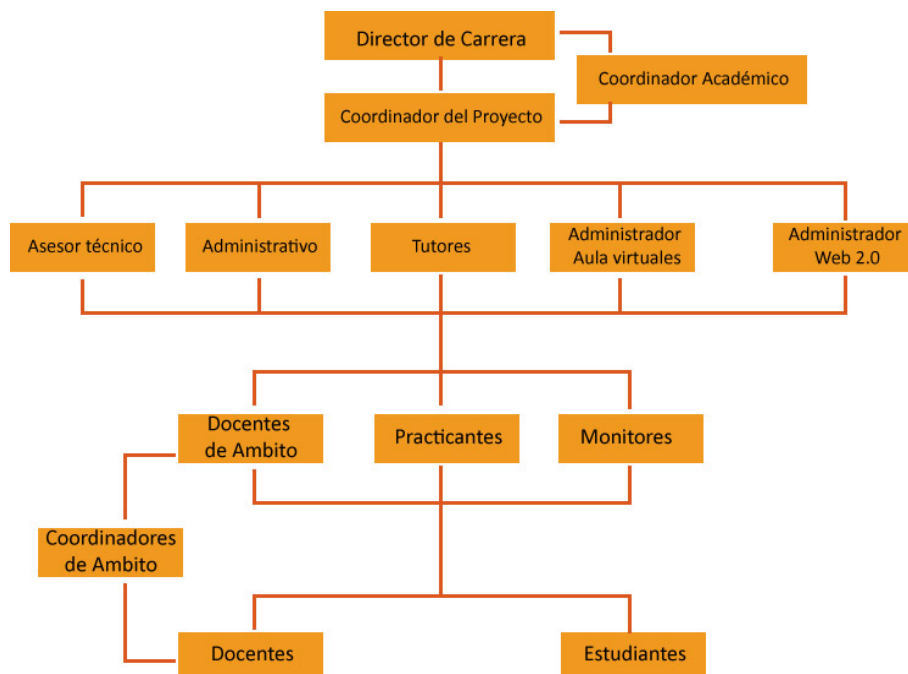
Director de Carrera

Coordinador Académico

Coordinador del Proyecto

Asesor técnico

Administrativo

Tutores

Administrador Aula virtuales

Administrador Web 2.0

Docentes de Ambito

Practicantes

Monitores

Coordinadores de Ambito

Docentes

Estudiantes